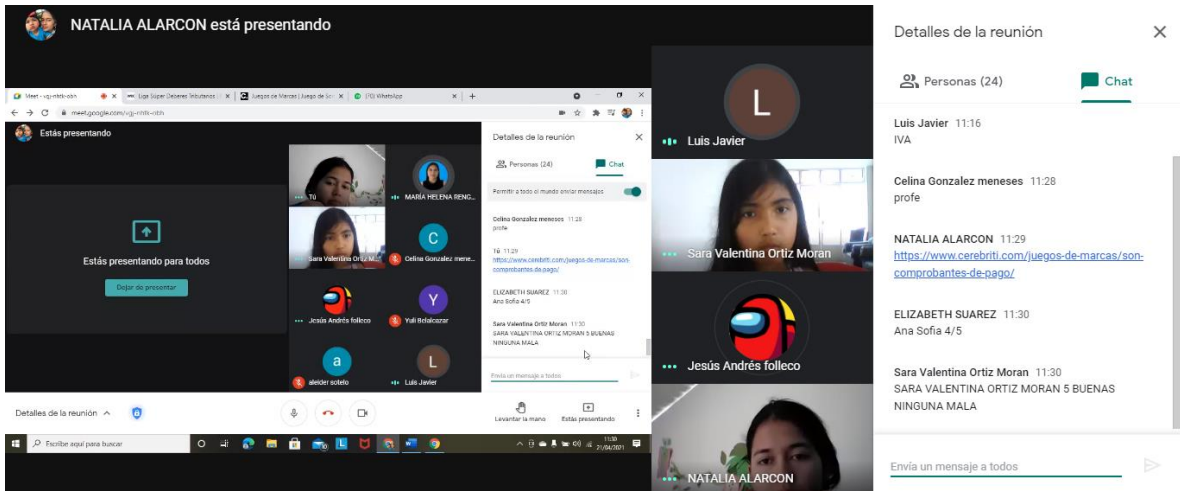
NATALIA ALARCON está presentando

Meet - vqj-nhfk-othh | Liga Súper Deberes Tributarios | Juegos de Marcas | Juego de | (93) WhatsApp

meet.google.com/vqj-nhfk-othh

Estás presentando

Estás presentando para todos

Dejar de presentar

Tú

MARÍA HELENA RENG...

Sara Valentina Ortiz M...

Celina Gonzalez mene...

Jesús Andrés folleco

Yuli Belalcazar

aleider sotelo

Luis Javier

Detalles de la reunión

Personas (24)

Chat

Permitir a todo el mundo enviar mensajes

Celina Gonzalez meneses 11:28
profe

Tú 11:29
https://www.cerebriti.com/juegos-de-marcas/son-comprobantes-de-pago/

ELIZABETH SUAREZ 11:30
Ana Sofia 4/5

Sara Valentina Ortiz Moran 11:30
SARA VALENTINA ORTIZ MORAN 5 BUENAS NINGUNA MALA

Envía un mensaje a todos

Detalles de la reunión

Levantar la mano

Estás presentando

Escribe aquí para buscar

11:30
21/04/2021

Luis Javier

Sara Valentina Ortiz Moran

Jesús Andrés folleco

NATALIA ALARCON

Detalles de la reunión

Personas (24)

Chat

Luis Javier 11:16
IVA

Celina Gonzalez meneses 11:28
profe

NATALIA ALARCON 11:29
https://www.cerebriti.com/juegos-de-marcas/son-comprobantes-de-pago/

ELIZABETH SUAREZ 11:30
Ana Sofia 4/5

Sara Valentina Ortiz Moran 11:30
SARA VALENTINA ORTIZ MORAN 5 BUENAS NINGUNA MALA

Envía un mensaje a todos